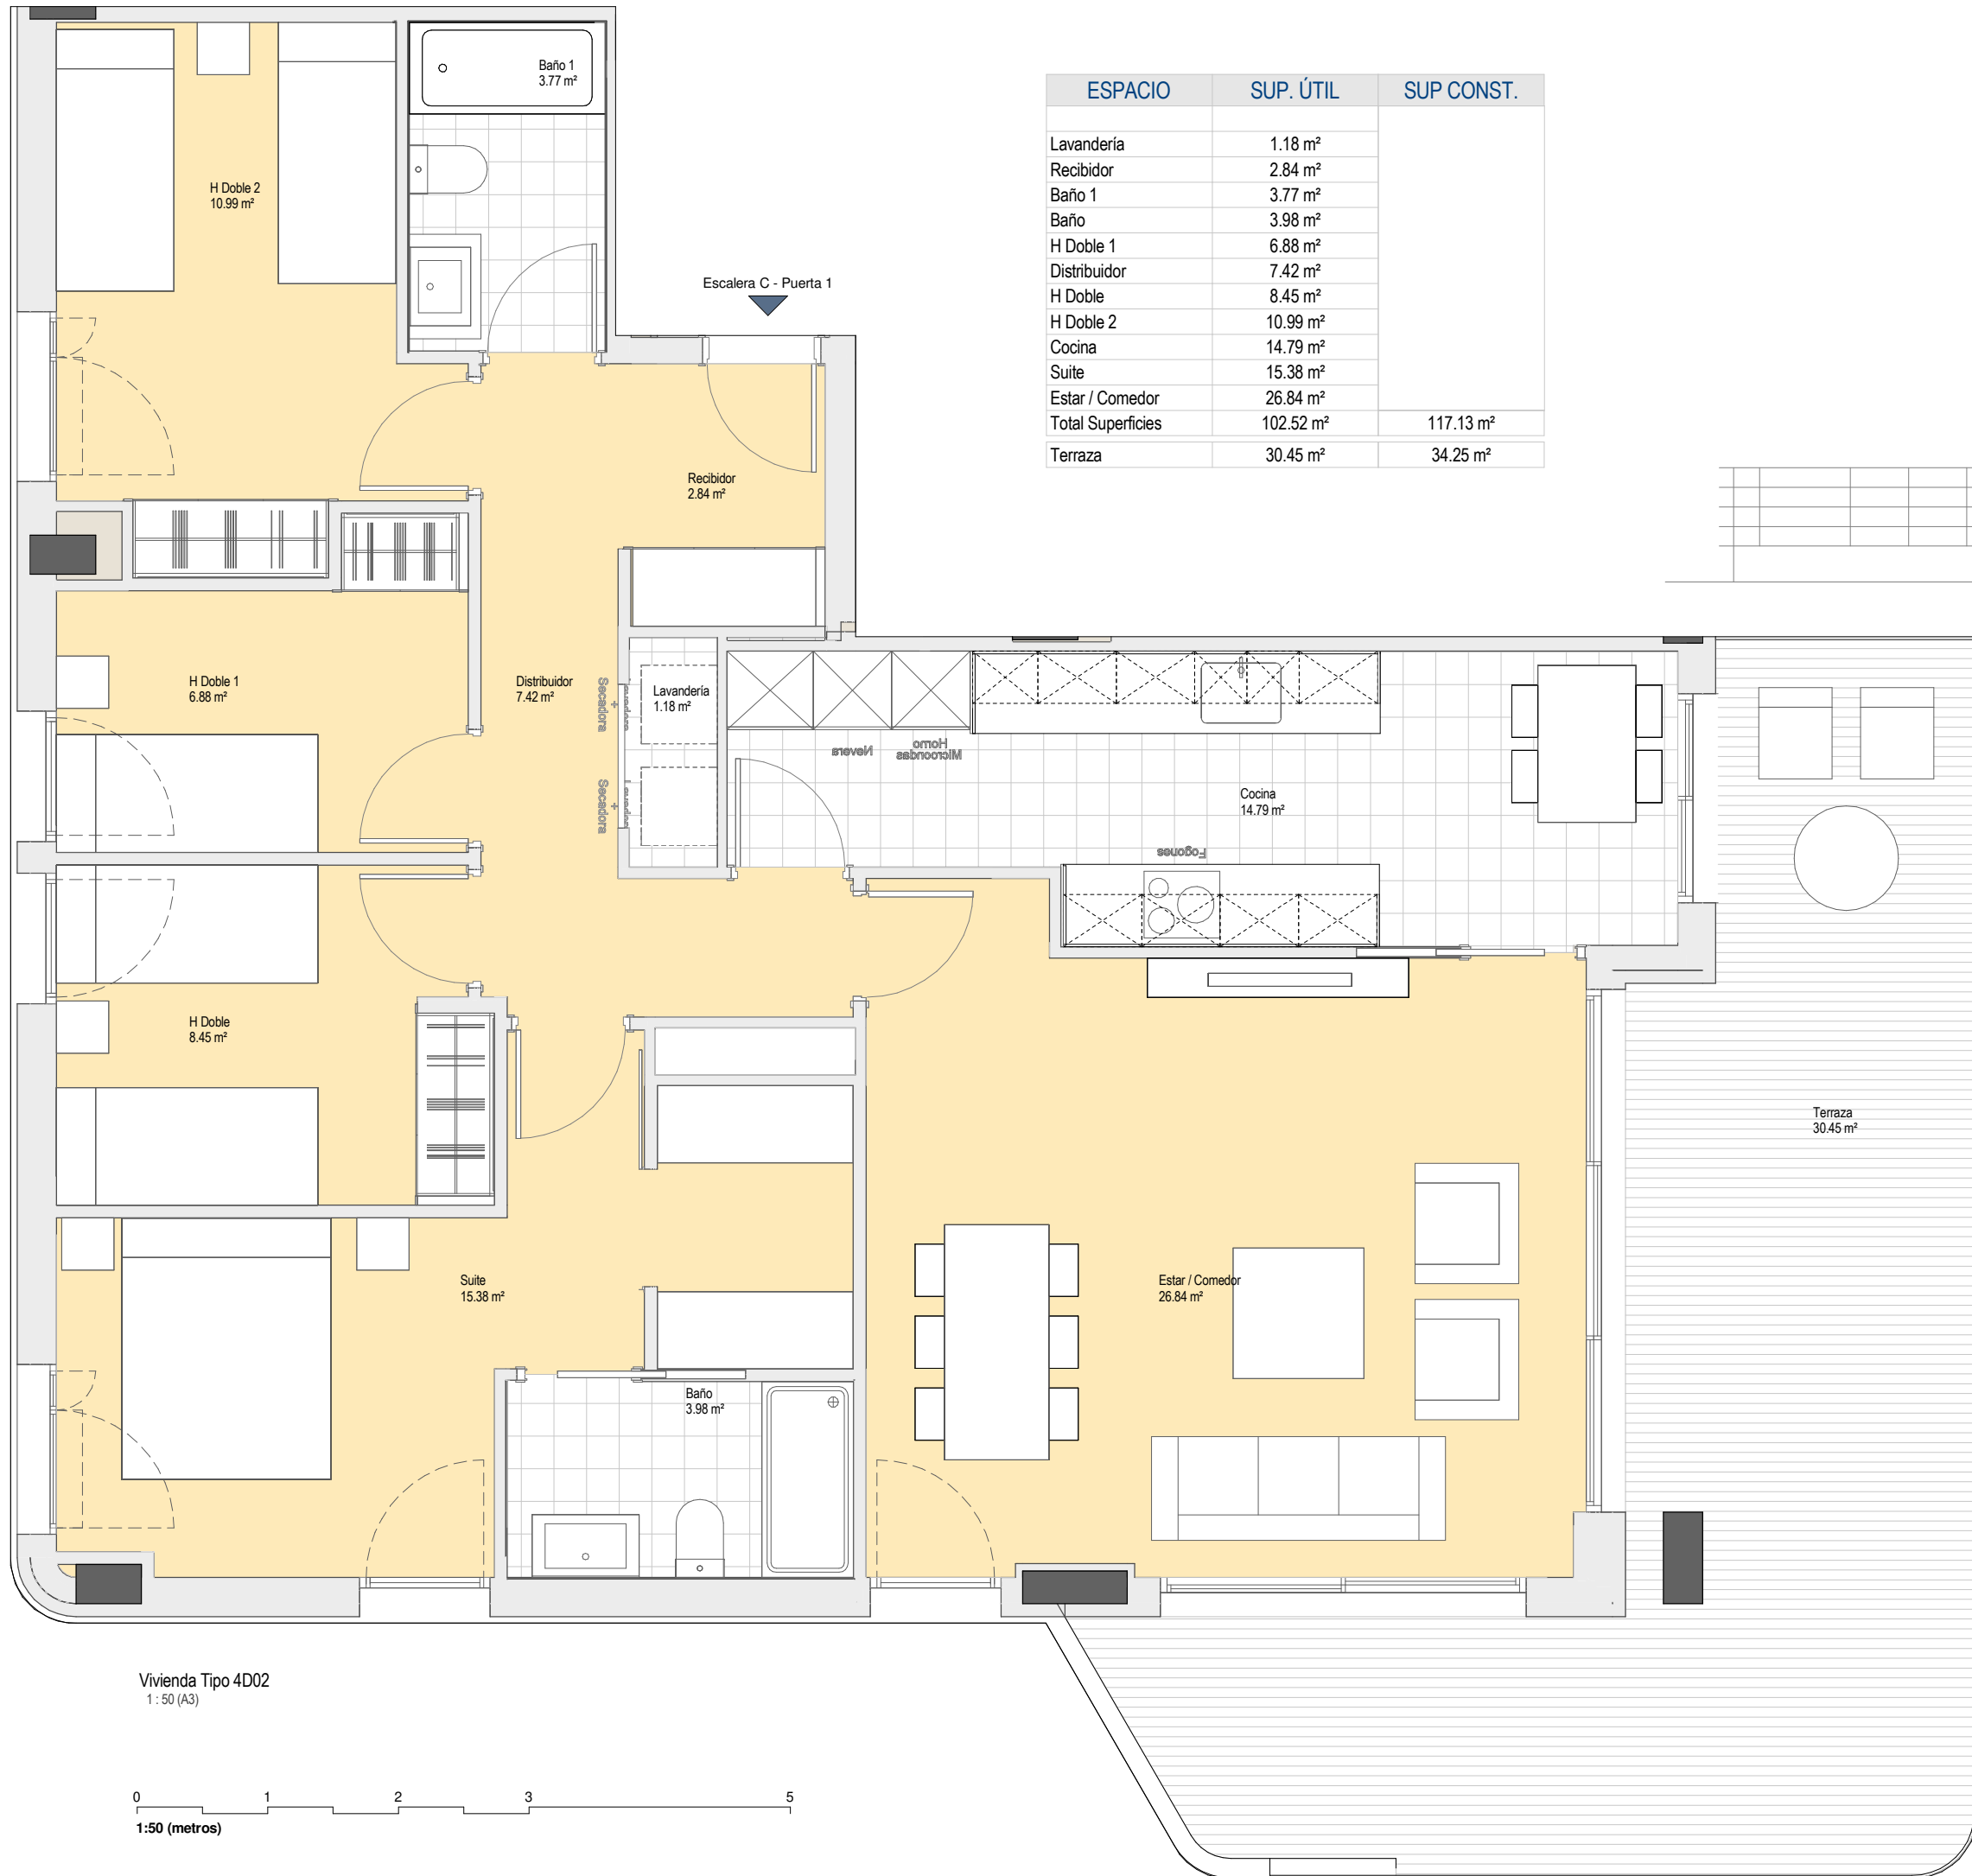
Baño 1
3.77 m²

H Doble 2
10.99 m²

Escalera C - Puerta 1

| ESPACIO | SUP. ÚTIL | SUP CONST. |
|---|---|---|
| Lavandería | 1.18 m² | |
| Recibidor | 2.84 m² | |
| Baño 1 | 3.77 m² | |
| Baño | 3.98 m² | |
| H Doble 1 | 6.88 m² | |
| Distribuidor | 7.42 m² | |
| H Doble | 8.45 m² | |
| H Doble 2 | 10.99 m² | |
| Cocina | 14.79 m² | |
| Suite | 15.38 m² | |
| Estar / Comedor | 26.84 m² | |
| Total Superficies | 102.52 m² | 117.13 m² |
| Terraza | 30.45 m² | 34.25 m² |

Recibidor
2.84 m²

H Doble 1
6.88 m²

Distribuidor
7.42 m²

Secadora

Lavandería
1.18 m²

Secadora

Nevera

Horno
Microondas

Cocina
14.79 m²

Fogones

H Doble
8.45 m²

Terraza
30.45 m²

Suite
15.38 m²

Estar / Comedor
26.84 m²

Baño
3.98 m²

Vivienda Tipo 4D02
1 : 50 (A3)

0 1 2 3 5
1:50 (metros)